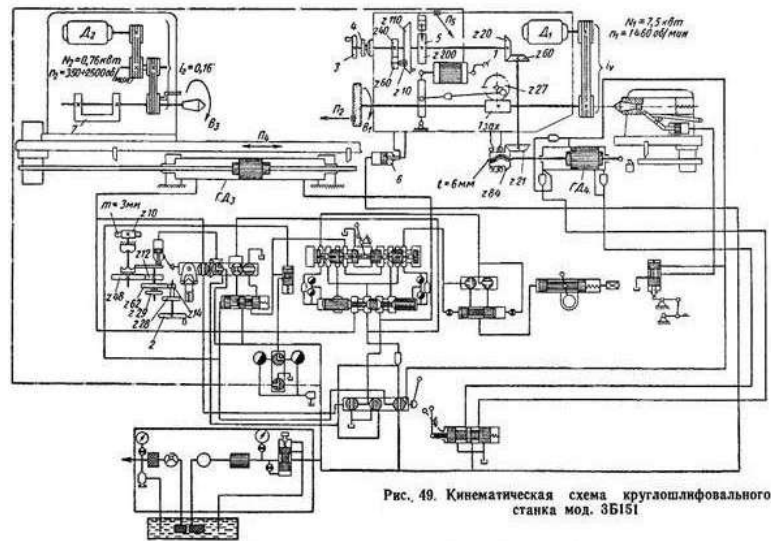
Д₂
$N_2 = 0,76$ квт
$n_2 = 350 \div 2500$ об/мин
$i_p = 0,16$
7
$B_3$
$П_4$
ГД₃
4
3
z 110
z 60
$П_5$
5
z 20
z 200
1
z 60
z 10
z 27
$B_1$
$П_2$
T 30x
6
t = 6мм
z 84
z 21
Д₁
$N_1 = 7,5$ квт
$n_1 = 1460$ об/мин
$i_v$
ГД₄
m = 3мм
z 10
z 12
z 48
z 62
z 29
z 28
z 14
2

Рис. 49. Кинематическая схема круглошлифовального станка мод. 3Б151